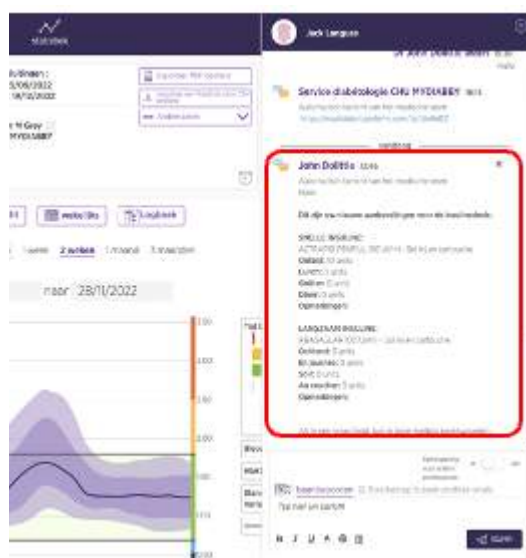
Jack Langue

Service diabétologie CHU MYDIABBY

vandaag

John Dolittle

Dit zijn uw nieuwe aanbevolen per voor de insulinedosis:

SNELLE INSULINE:
Ontbijt: 10 units
Lunch: 3 units
Goûter: 3 units
Diner: 3 units
Opmerkingen:

LANGZAME INSULINE:
Ontbijt: 0 units
Middag: 0 units
Soir: 0 units
Au coucher: 0 units
Opmerkingen:

naar 28/11/2022

2 weken
1 maand
3 maanden

Logboek

B I U